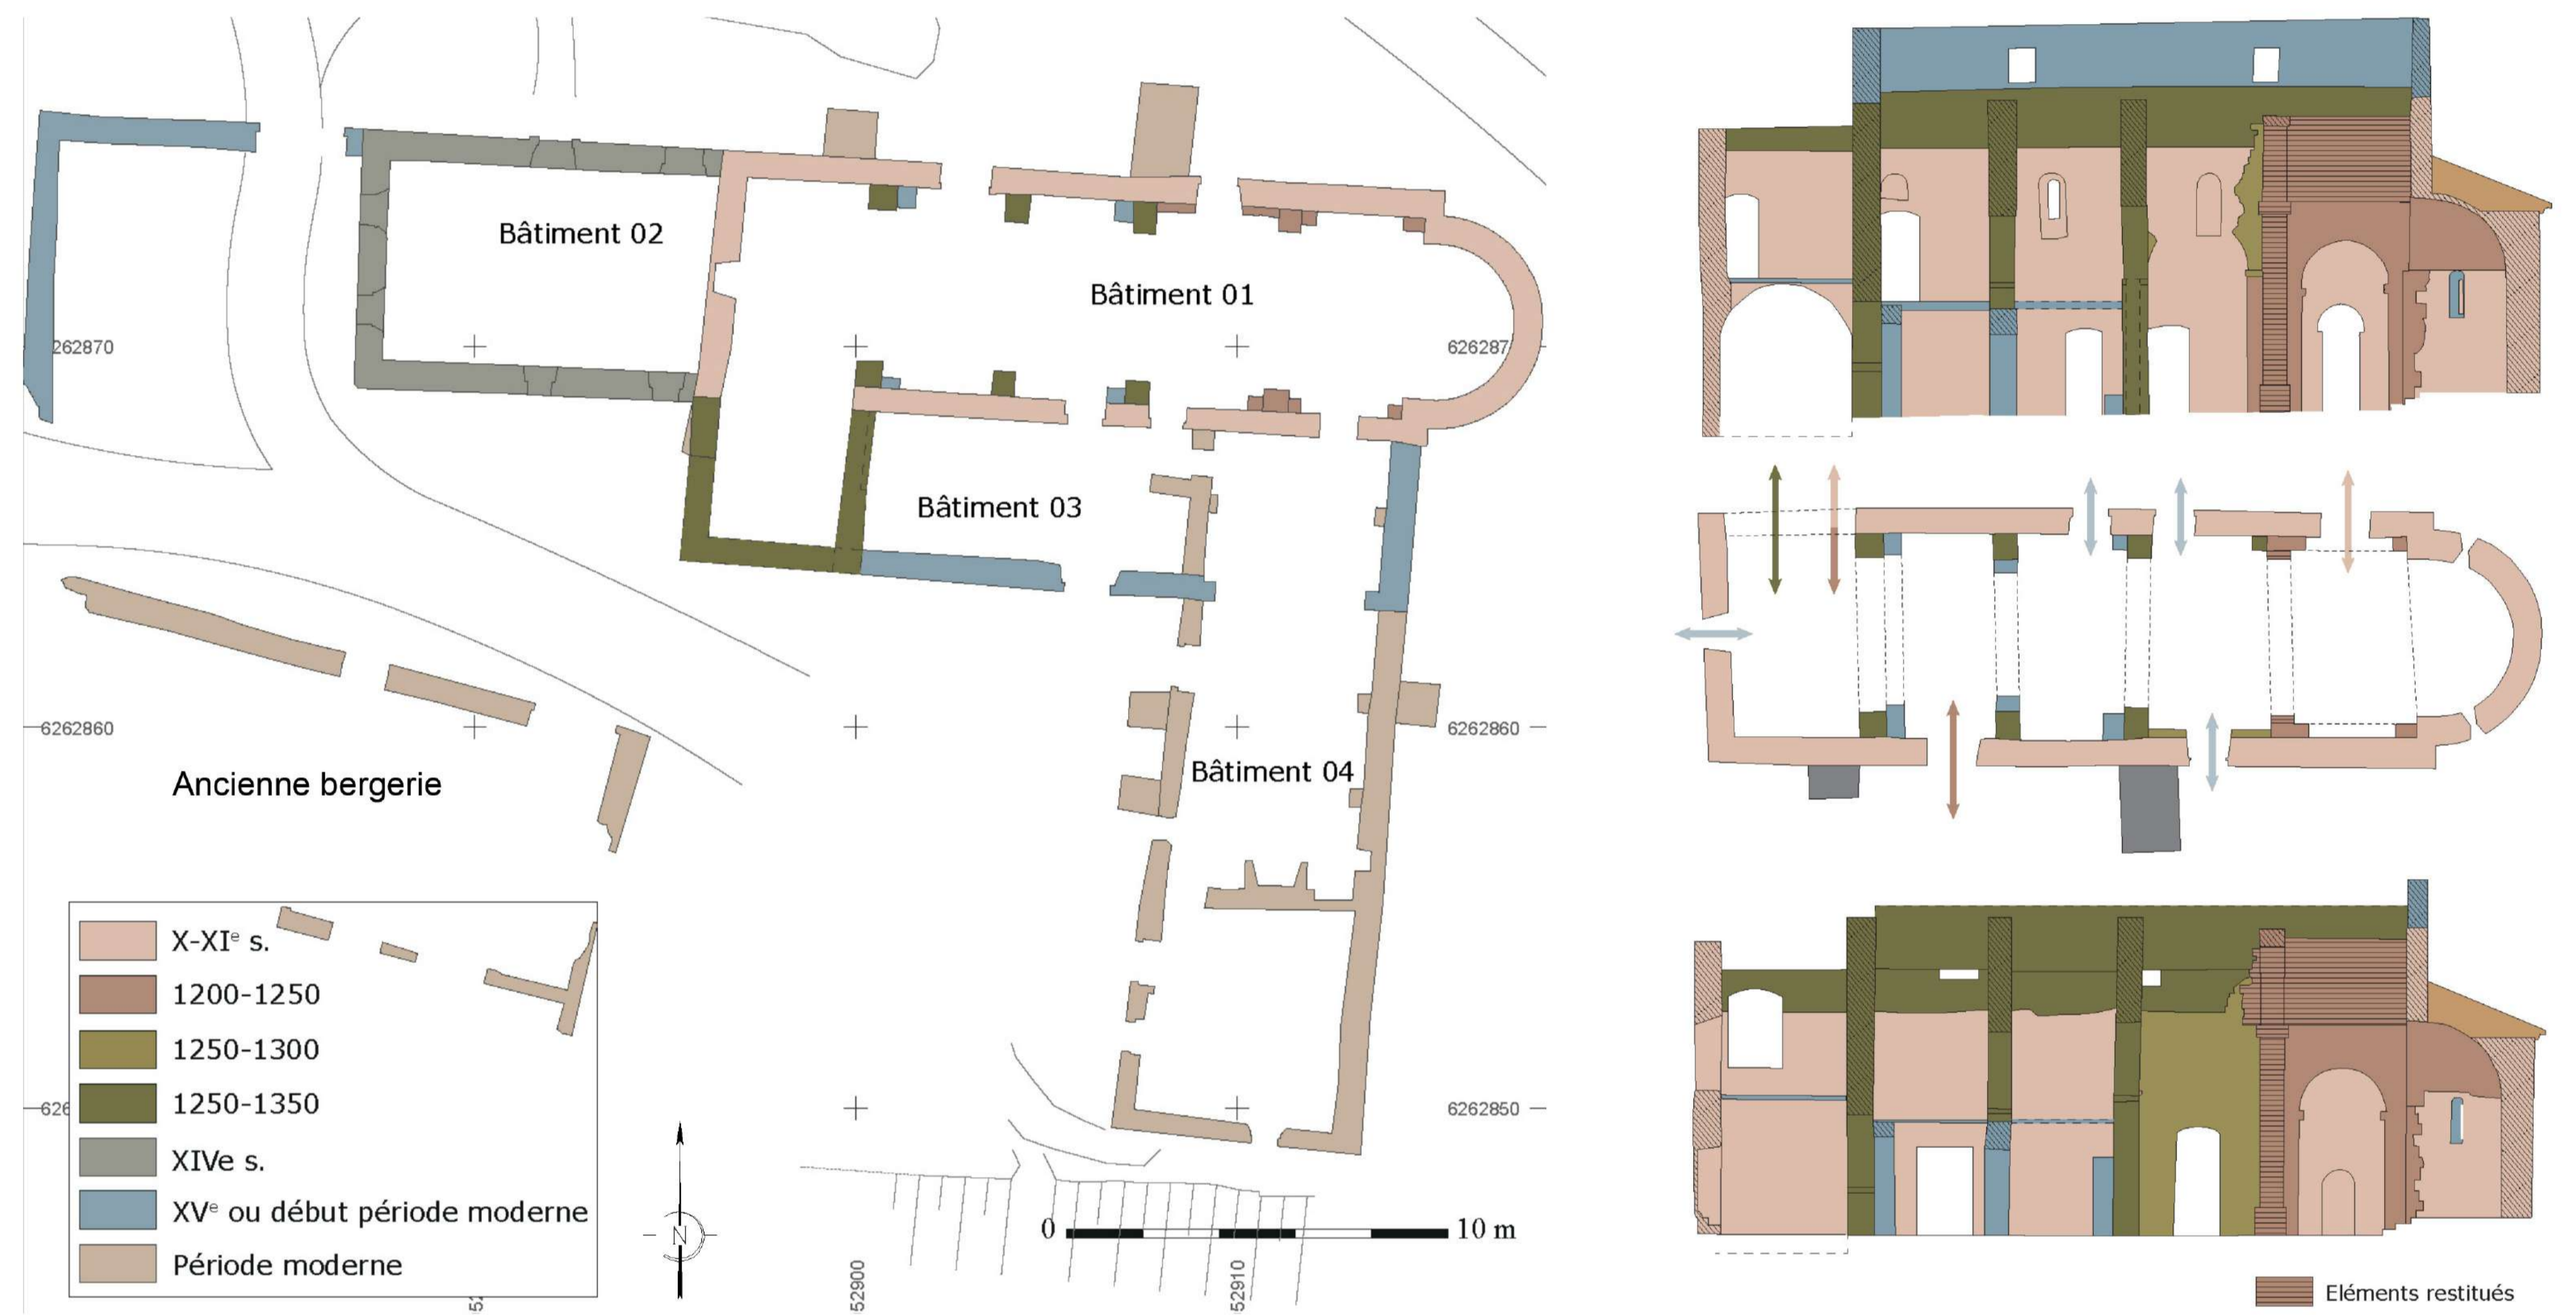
Bâtiment 02

Bâtiment 01

Bâtiment 03

Bâtiment 04

Ancienne bergerie

262870

626287

6262860

6262860

626

6262850

52900

52910

52

X-XI$^e$ s.
1200-1250
1250-1300
1250-1350
XIVe s.
XV$^e$ ou début période moderne
Période moderne

N

0

10 m

Eléments restitués